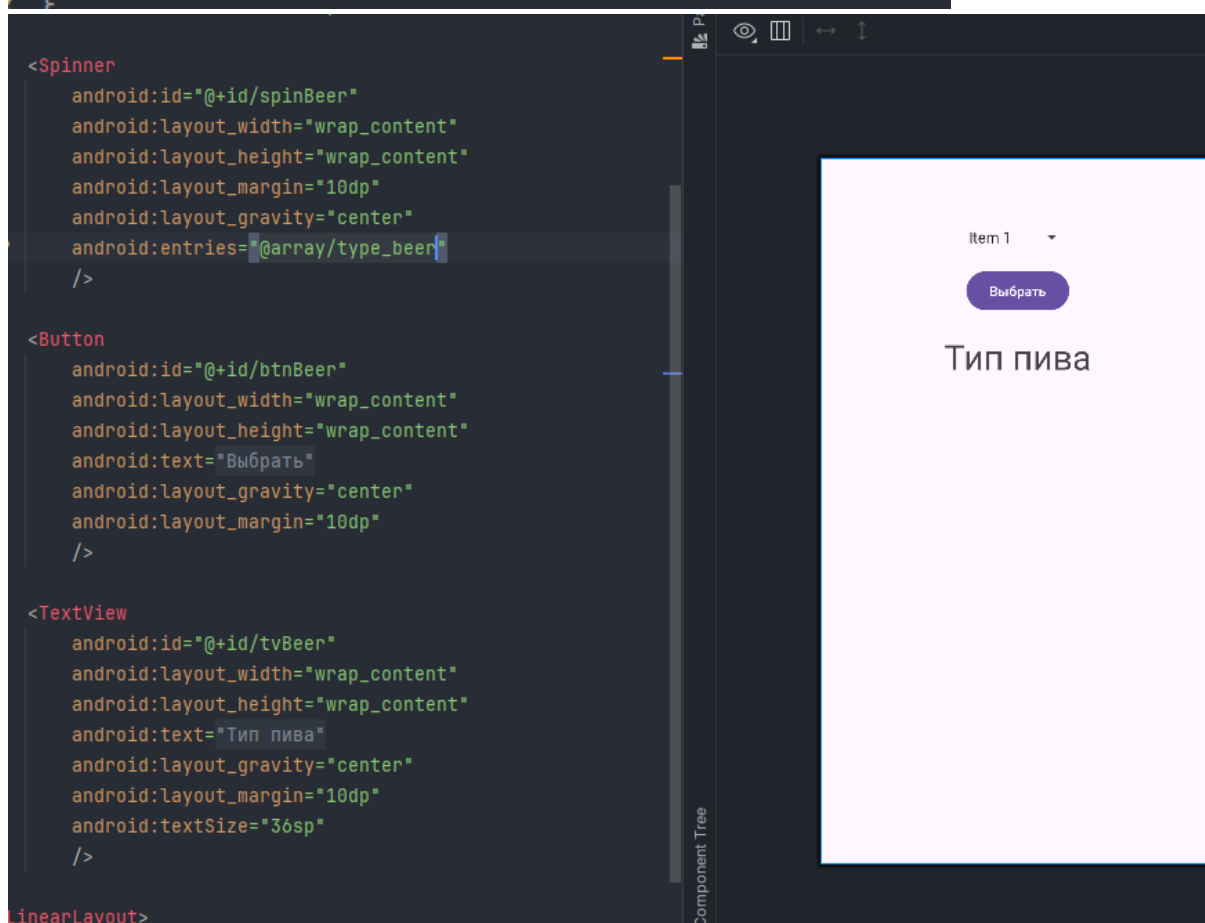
<Spinner
    android:id="@+id/spinBeer"
    android:layout_width="wrap_content"
    android:layout_height="wrap_content"
    android:layout_margin="10dp"
    android:layout_gravity="center"
    android:entries="@array/type_beer"
    />

<Button
    android:id="@+id/btnBeer"
    android:layout_width="wrap_content"
    android:layout_height="wrap_content"
    android:text="Выбрать"
    android:layout_gravity="center"
    android:layout_margin="10dp"
    />

<TextView
    android:id="@+id/tvBeer"
    android:layout_width="wrap_content"
    android:layout_height="wrap_content"
    android:text="Тип пива"
    android:layout_gravity="center"
    android:layout_margin="10dp"
    android:textSize="36sp"
    />

LinearLayout>

Component Tree

Item 1

Выбрать

Тип пива